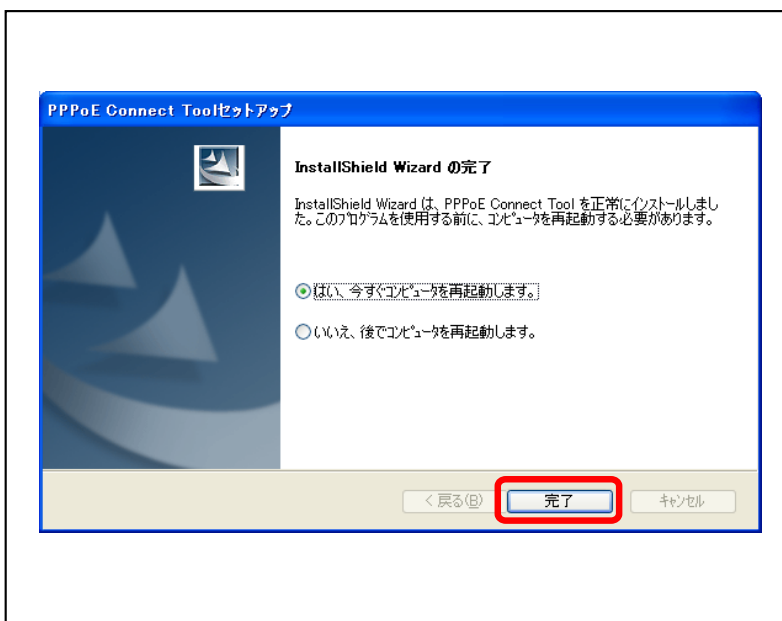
PPPoE Connect Toolセットアップ

InstallShield Wizard の完了

InstallShield Wizard は、PPPoE Connect Tool を正常にインストールしました。このプログラムを使用する前に、コンピュータを再起動する必要があります。

はい、今すぐコンピュータを再起動します。

いいえ、後でコンピュータを再起動します。

< 戻る(B)

完了

キャンセル